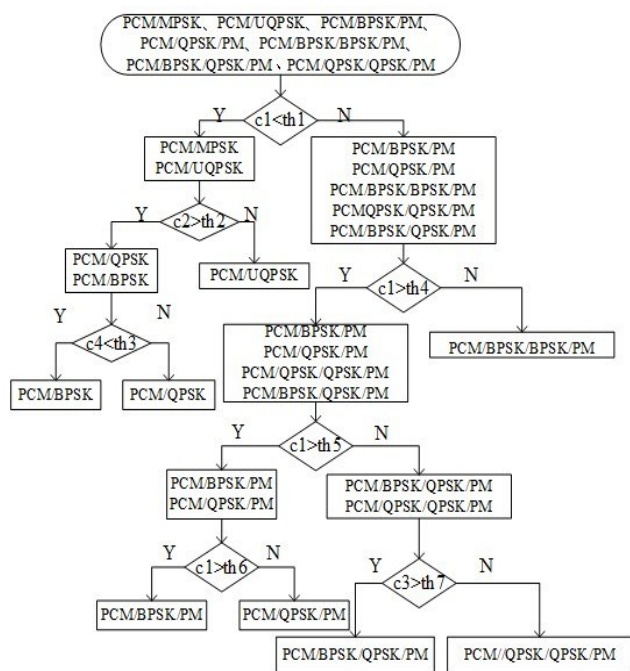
PCM/MPSK、PCM/UQPSK、PCM/BPSK/PM、PCM/QPSK/PM、PCM/BPSK/BPSK/PM、PCM/BPSK/QPSK/PM、PCM/QPSK/QPSK/PM

Y
c1<th1
N

PCM/MPSK
PCM/UQPSK

PCM/BPSK/PM
PCM/QPSK/PM
PCM/BPSK/BPSK/PM
PCMQPSK/QPSK/PM
PCM/BPSK/QPSK/PM

Y
c2>th2
N

PCM/QPSK
PCM/BPSK

PCM/UQPSK

Y
c1>th4
N

Y
c4<th3
N

PCM/BPSK/PM
PCM/QPSK/PM
PCM/QPSK/QPSK/PM
PCM/BPSK/QPSK/PM

PCM/BPSK/BPSK/PM

PCM/BPSK

PCM/QPSK

Y
c1>th5
N

PCM/BPSK/PM
PCM/QPSK/PM

PCM/BPSK/QPSK/PM
PCM/QPSK/QPSK/PM

Y
c1>th6
N

Y
c3>th7
N

PCM/BPSK/PM

PCM/QPSK/PM

PCM/BPSK/QPSK/PM

PCM/QPSK/QPSK/PM